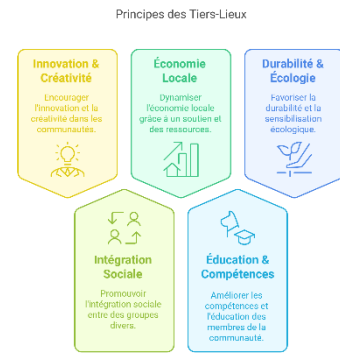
Principes des Tiers-Lieux

Innovation & Créativité

Encourager l'innovation et la créativité dans les communautés.

Économie Locale

Dynamiser l'économie locale grâce à un soutien et des ressources.

Durabilité & Écologie

Favoriser la durabilité et la sensibilisation écologique.

Intégration Sociale

Promouvoir l'intégration sociale entre des groupes divers.

Éducation & Compétences

Améliorer les compétences et l'éducation des membres de la communauté.